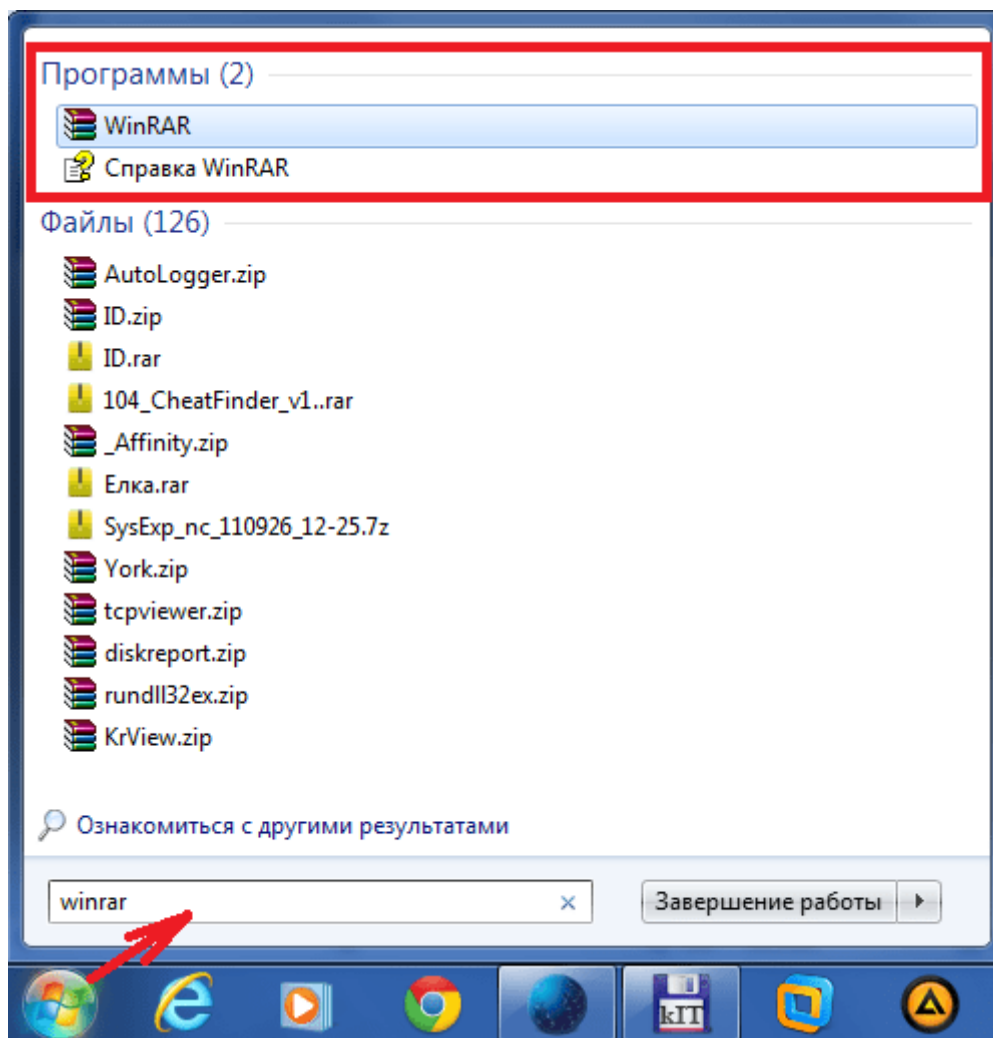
Программы (2)

WinRAR

Справка WinRAR

Файлы (126)

AutoLogger.zip

ID.zip

ID.rar

104_CheatFinder_v1..rar

_Affinity.zip

Елка.rar

SysExp_nc_110926_12-25.7z

York.zip

tcpviewer.zip

diskreport.zip

rundll32ex.zip

KrView.zip

Ознакомиться с другими результатами

winrar ×

Завершение работы

kIT